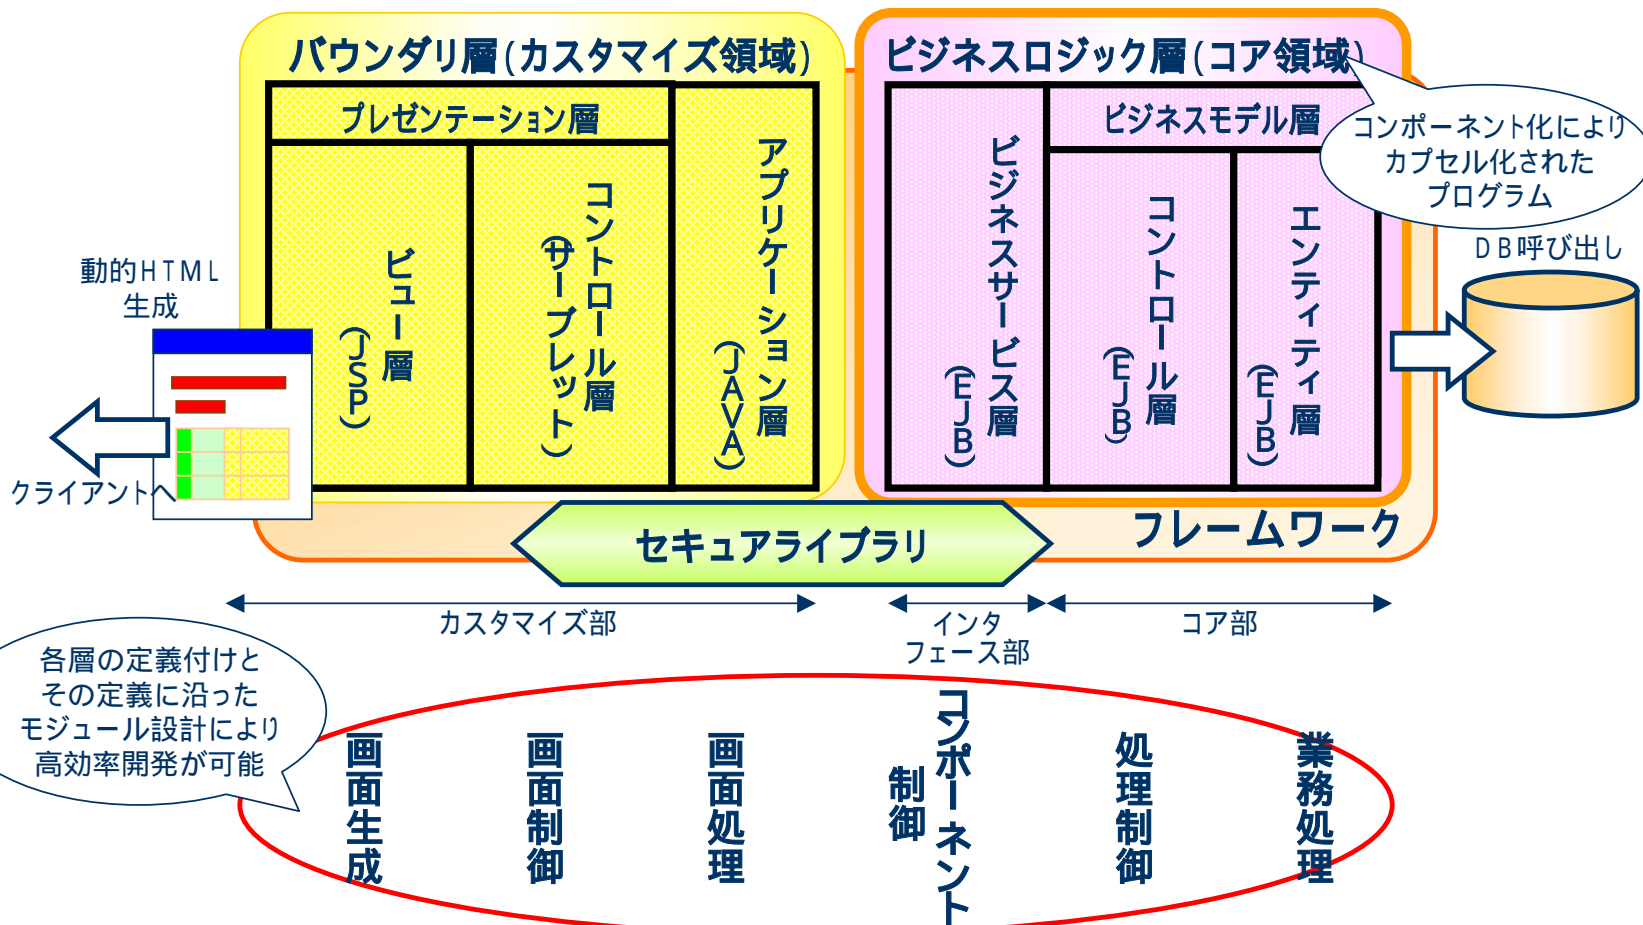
バウンダリ層(カスタマイズ領域)

プレゼンテーション層

ビュー層(JSP)

コントロール層(サーブレット)

アプリケーション層(JAVA)

ビジネスロジック層(コア領域)

ビジネスモデル層

ビジネスサービス層(EJB)

コントロール層(EJB)

エンティティ層(EJB)

コンポーネント化によりカプセル化されたプログラム

DB呼び出し

動的HTML生成

クライアントへ

セキュアライブラリ

フレームワーク

カスタマイズ部

インタフェース部

コア部

各層の定義付けとその定義に沿ったモジュール設計により高効率開発が可能

画面生成

画面制御

画面処理

コンポーネント制御

処理制御

業務処理